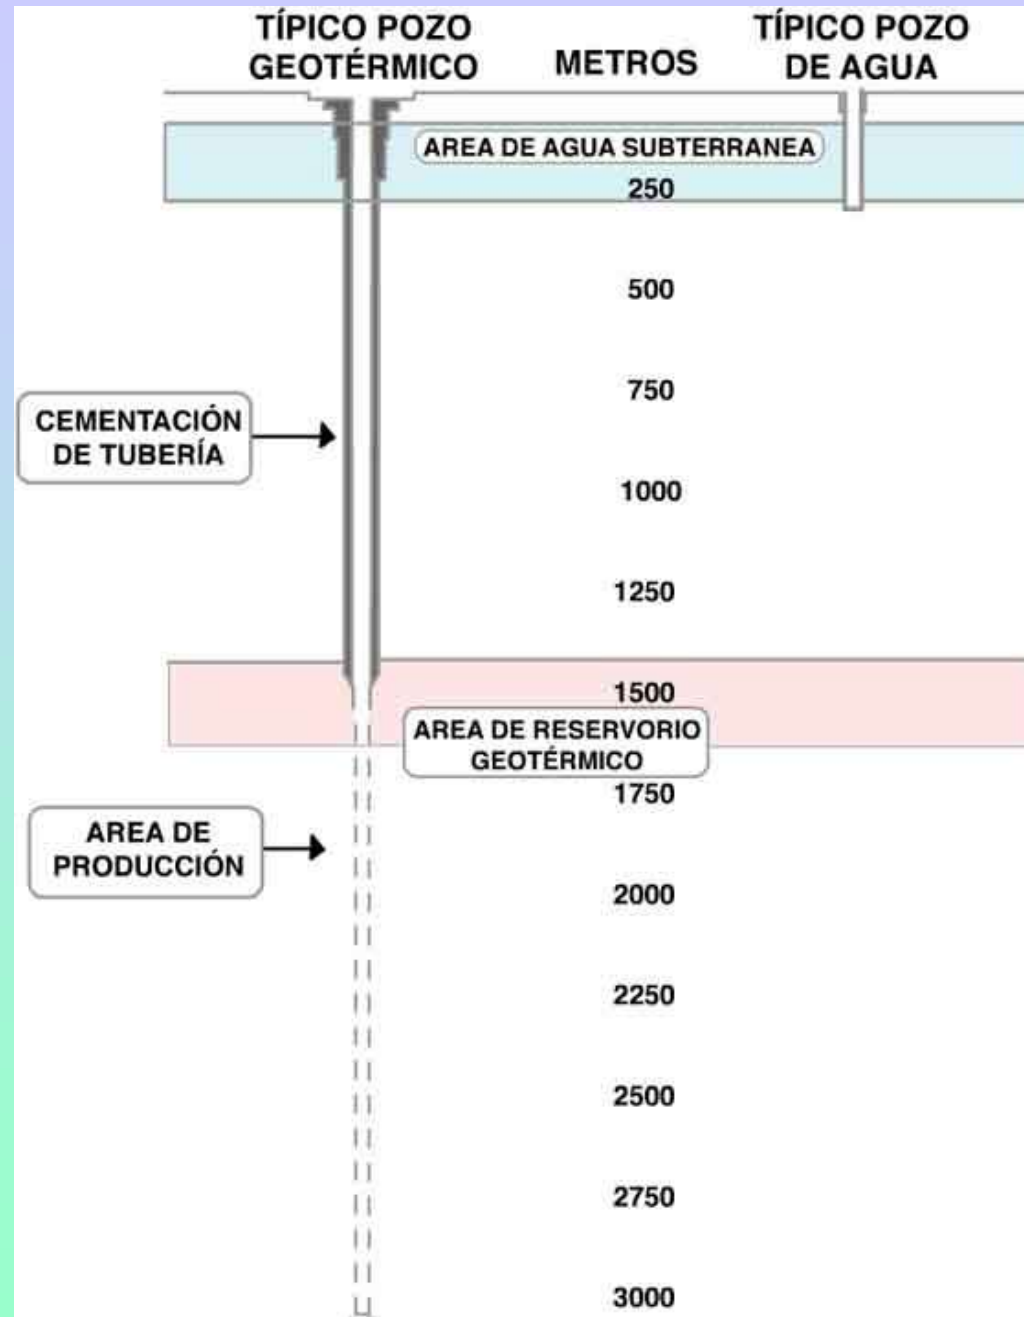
TÍPICO POZO GEOTÉRMICO

METROS

TÍPICO POZO DE AGUA

AREA DE AGUA SUBTERRANEA

250

500

750

CEMENTACIÓN DE TUBERÍA

1000

1250

1500

AREA DE RESERVORIO GEOTÉRMICO

1750

AREA DE PRODUCCIÓN

2000

2250

2500

2750

3000